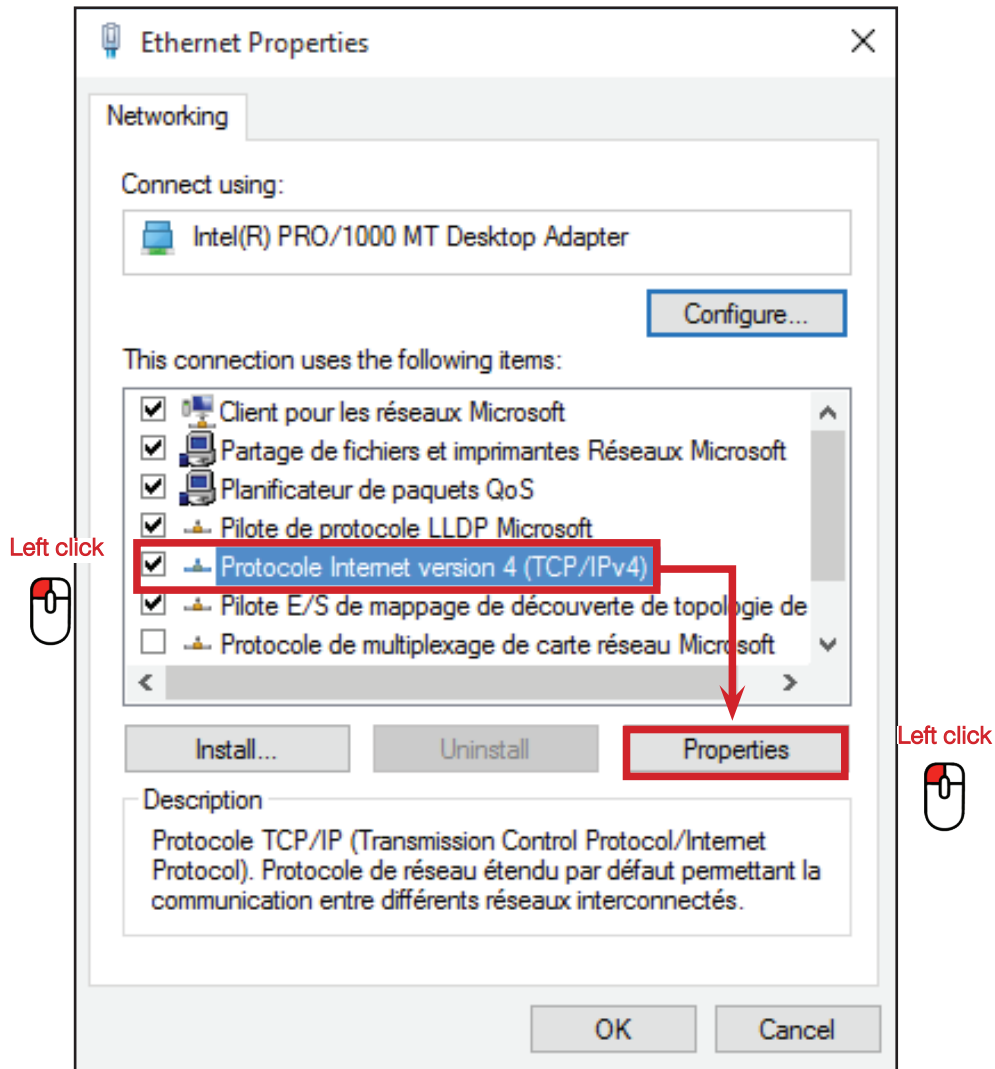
Ethernet Properties

Networking

Connect using:

Intel(R) PRO/1000 MT Desktop Adapter

Configure...

This connection uses the following items:

Client pour les réseaux Microsoft
Partage de fichiers et imprimantes Réseaux Microsoft
Planificateur de paquets QoS
Pilote de protocole LLDP Microsoft
Protocole Internet version 4 (TCP/IPv4)
Pilote E/S de mappage de découverte de topologie de
Protocole de multiplexage de carte réseau Microsoft

Left click

Install...
Uninstall
Properties

Left click

Description
Protocole TCP/IP (Transmission Control Protocol/Internet Protocol). Protocole de réseau étendu par défaut permettant la communication entre différents réseaux interconnectés.

OK
Cancel